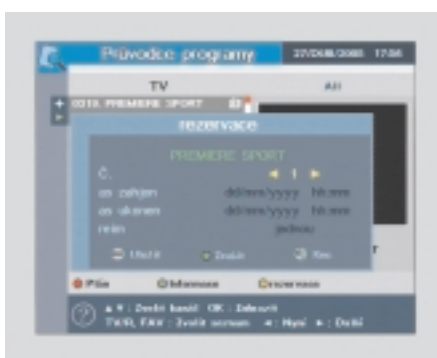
Průvodce programy 27/06/2005 17:56

TV

All

0019. PREMIERE SPORT

rezervace

PREMIERE SPORT

Č. 1

os zahájen dd/mm/yyyy hh:mm

os ukonen dd/mm/yyyy hh:mm

režim jednou

Uložit Zrušit Ven

Příla Informace Dnezervace

▲▼ : Zvolit kanál OK : Zobrazit

TV/R, FAV : Zvolit seznam ◄ : Nyní ► : Další